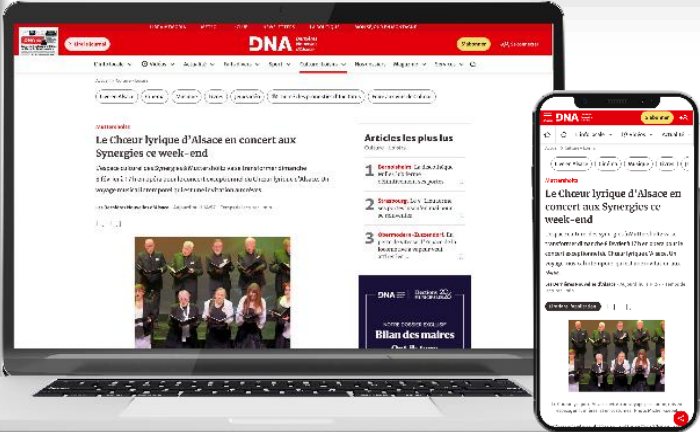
DNA

S'abonner

Le Chœur lyrique d'Alsace en concert aux Synergies ce week-end

Articles les plus lus

1

2 Strasbourg

3

DNA

Bilan des maires

S'abonner

DNA

Le Chœur lyrique d'Alsace en concert aux Synergies ce week-end